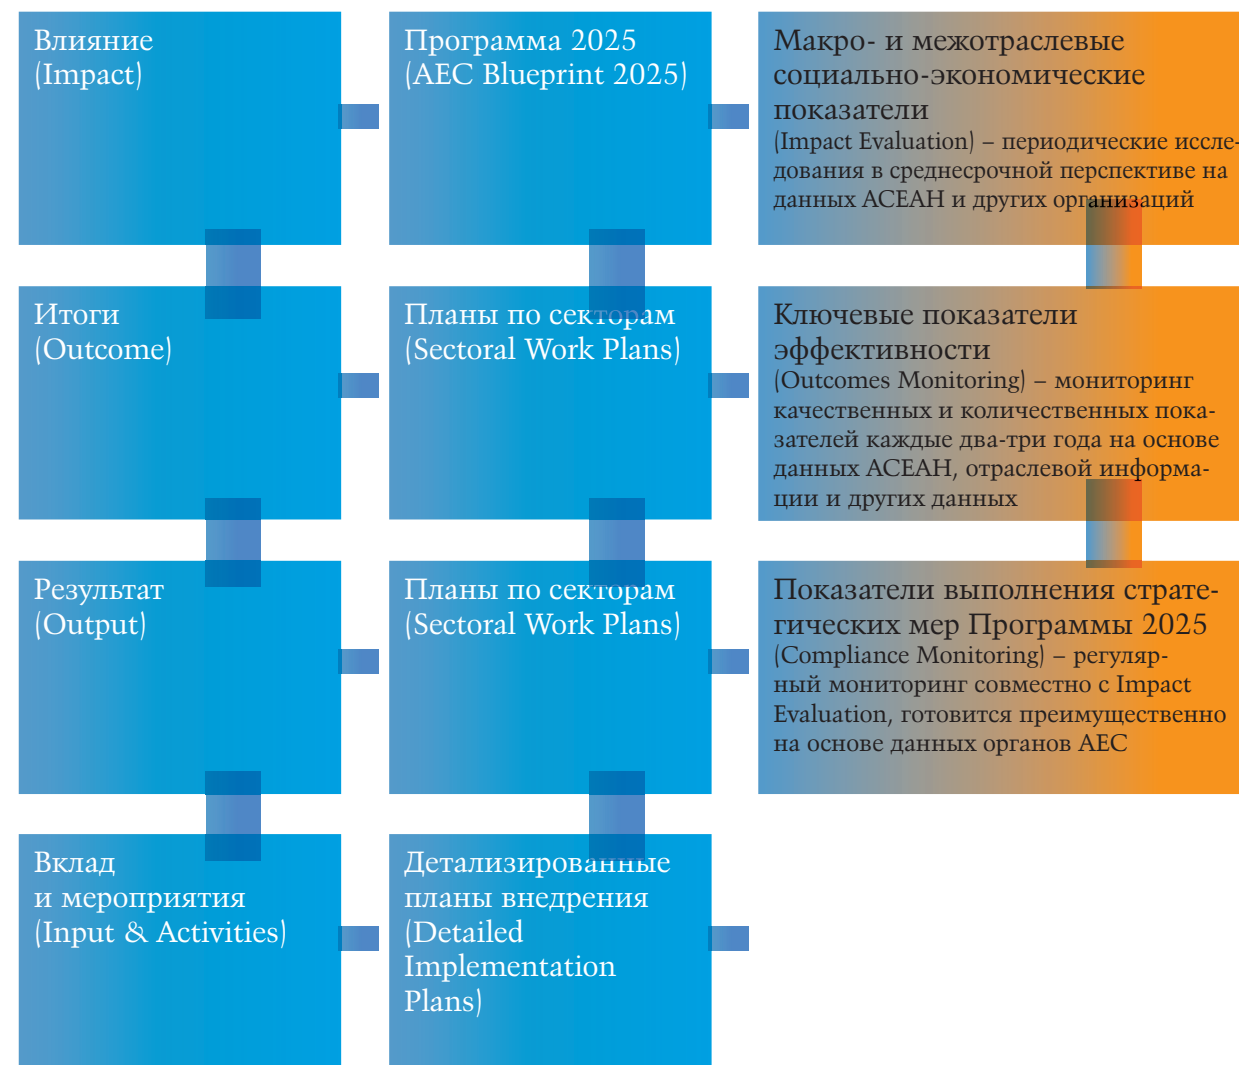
Влияние
(Impact)

Программа 2025
(AEC Blueprint 2025)

Макро- и межотраслевые социально-экономические показатели
(Impact Evaluation) – периодические исследования в среднесрочной перспективе на данных АСЕАН и других организаций

Итоги
(Outcome)

Планы по секторам
(Sectoral Work Plans)

Ключевые показатели эффективности
(Outcomes Monitoring) – мониторинг качественных и количественных показателей каждые два-три года на основе данных АСЕАН, отраслевой информации и других данных

Результат
(Output)

Планы по секторам
(Sectoral Work Plans)

Показатели выполнения стратегических мер Программы 2025
(Compliance Monitoring) – регулярный мониторинг совместно с Impact Evaluation, готовится преимущественно на основе данных органов AEC

Вклад
и мероприятия
(Input & Activities)

Детализированные планы внедрения
(Detailed Implementation Plans)